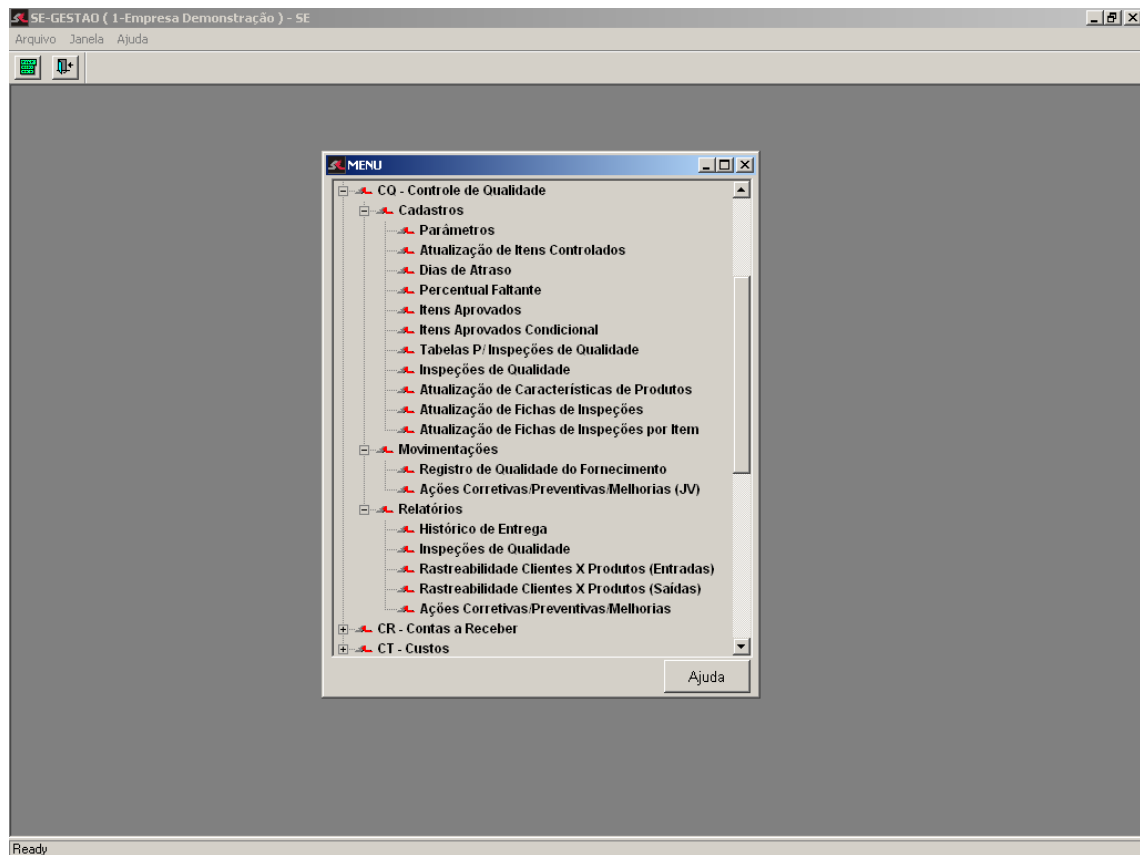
SE-GESTAO ( 1-Empresa Demonstração ) - SE

Arquivo Janela Ajuda

MENU

CQ - Controle de Qualidade
Cadastros
Parâmetros
Atualização de Itens Controlados
Dias de Atraso
Percentual Faltante
Itens Aprovados
Itens Aprovados Condicional
Tabelas P/ Inspeções de Qualidade
Inspeções de Qualidade
Atualização de Características de Produtos
Atualização de Fichas de Inspeções
Atualização de Fichas de Inspeções por Item
Movimentações
Registro de Qualidade do Fornecimento
Ações Corretivas/Preventivas/Melhorias (JV)
Relatórios
Histórico de Entrega
Inspeções de Qualidade
Rastreabilidade Clientes X Produtos (Entradas)
Rastreabilidade Clientes X Produtos (Saídas)
Ações Corretivas/Preventivas/Melhorias
CR - Contas a Receber
CT - Custos

Ajuda

Ready